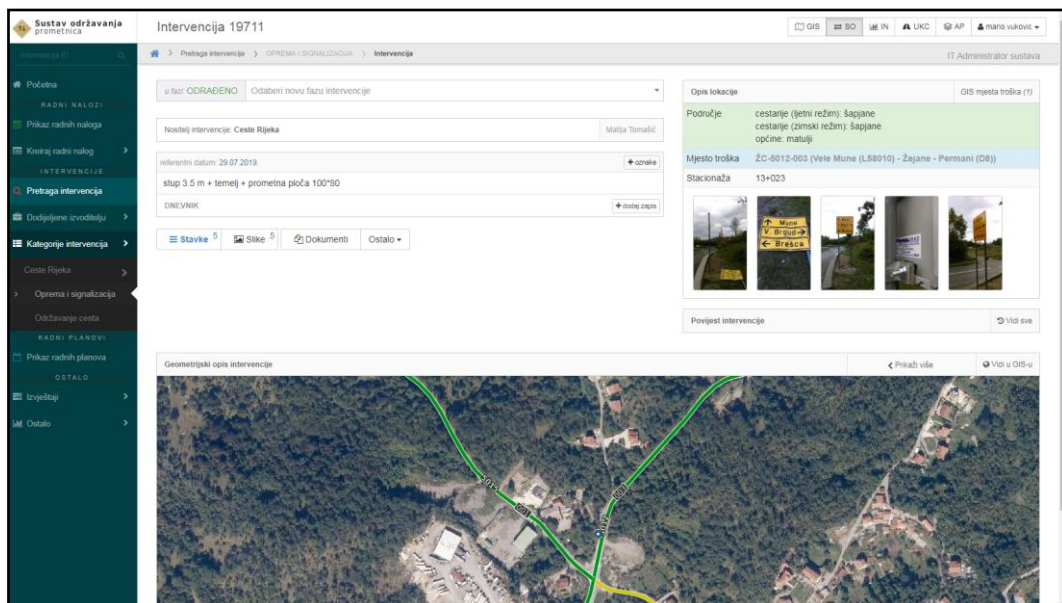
Sustav održavanja prometnica

Intervencija ID

Početna
RADNI NALOZI
Prikaz radnih naloga
Kreiraj radni nalog
INTERVENCIJE
Pretraga intervencija
Dodijeljene izvoditelju
Kategorije intervencija
Ceste Rijeka
Oprema i signalizacija
Održavanje cesta
RADNI PLANOVI
Prikaz radnih planova
OSTALO
Izvještaji
Ostalo

Intervencija 19711

GIS | SO | IN | UKC | AP | mario.vukovic

Pretraga intervencija > OPREMA I SIGNALIZACIJA > Intervencija

IT Administrator sustava

u fazi: ODRAĐENO | Odaberi novu fazu intervencije

Nositelj intervencije: Ceste Rijeka | Matija Tomašić

referentni datum: 29.07.2019. | + oznake

stup 3.5 m + temelj + prometna ploča 100*80

DNEVNIK | + dodaj zapis

Stavke 5 | Slike 5 | Dokumenti | Ostalo

Opis lokacije | GIS mjesta troška (1)

| | |
|---|---|
| Područje | cestarije (ljetni režim): šapjane cestarije (zimski režim): šapjane općine: matulji |
| Mjesto troška | ŽC-5012-003 (Vele Mune (L58010) - Žejane - Permani (D8)) |
| Stacionaža | 13+023 |

Mune
V. Brgud
Brešca

Povijest intervencije | Vidi sve

Geometrijski opis intervencije | Prikaži više | Vidi u GIS-u